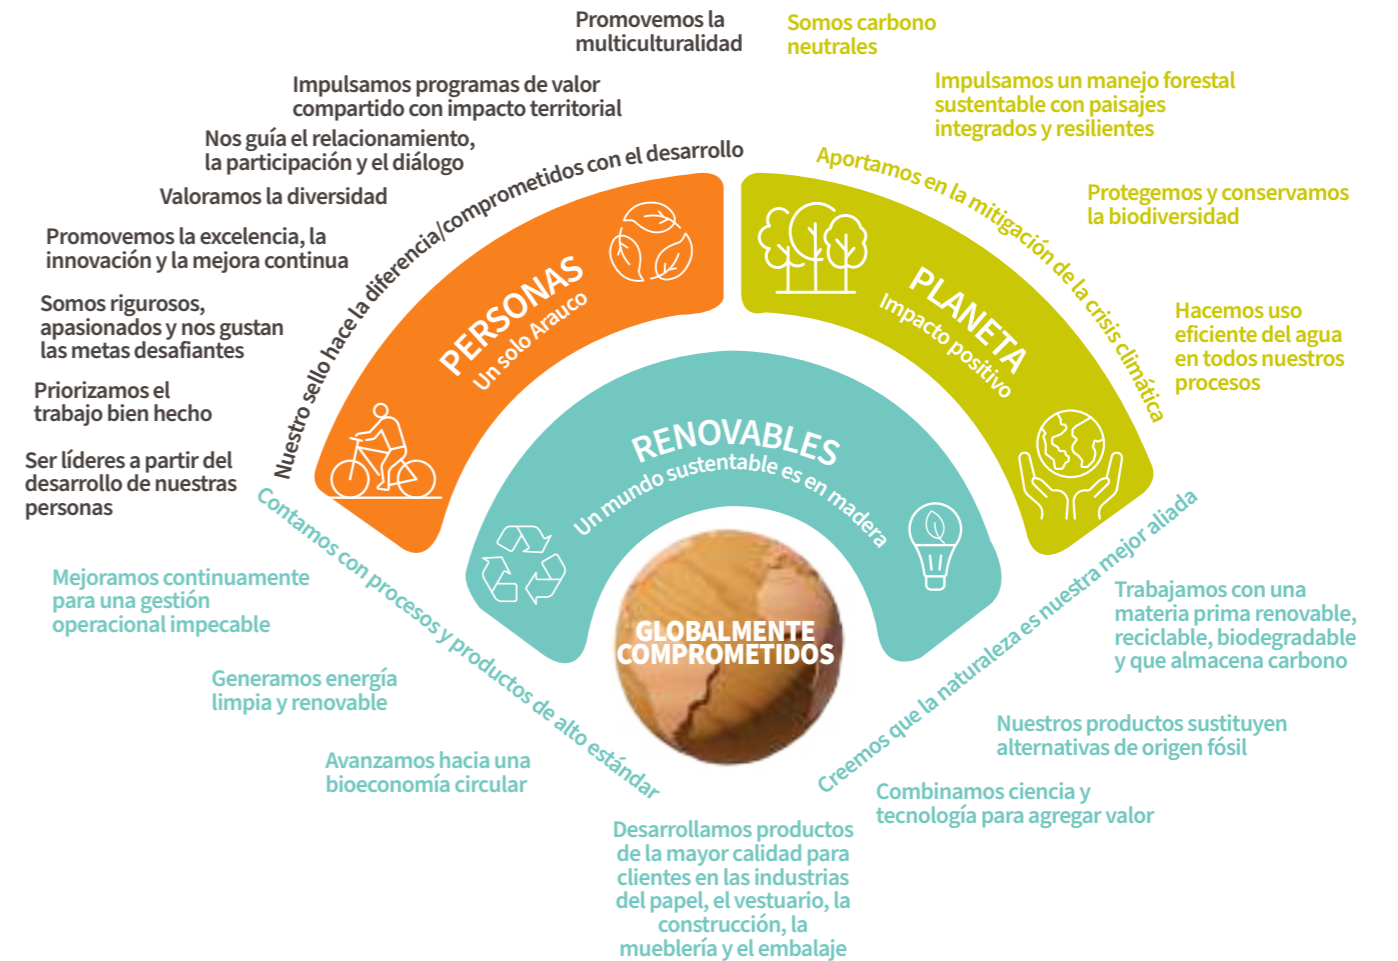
Promovemos la multiculturalidad

Somos carbono neutrales

Impulsamos programas de valor compartido con impacto territorial

Impulsamos un manejo forestal sustentable con paisajes integrados y resilientes

Nos guía el relacionamiento, la participación y el diálogo

Valoramos la diversidad

Protegemos y conservamos la biodiversidad

Promovemos la excelencia, la innovación y la mejora continua

Somos rigurosos, apasionados y nos gustan las metas desafiantes

Hacemos uso eficiente del agua en todos nuestros procesos

Priorizamos el trabajo bien hecho

Ser líderes a partir del desarrollo de nuestras personas

Nuestro sello hace la diferencia/comprometidos con el desarrollo

PERSONAS
Un solo Arauco

Aportamos en la mitigación de la crisis climática

PLANETA
Impacto positivo

RENOVABLES
Un mundo sustentable es en madera

GLOBALMENTE COMPROMETIDOS

Contamos con procesos y productos de alto estándar

Creemos que la naturaleza es nuestra mejor aliada

Mejoramos continuamente para una gestión operacional impecable

Trabajamos con una materia prima renovable, reciclable, biodegradable y que almacena carbono

Generamos energía limpia y renovable

Nuestros productos sustituyen alternativas de origen fósil

Avanzamos hacia una bioeconomía circular

Combinamos ciencia y tecnología para agregar valor

Desarrollamos productos de la mayor calidad para clientes en las industrias del papel, el vestuario, la construcción, la mueblería y el embalaje